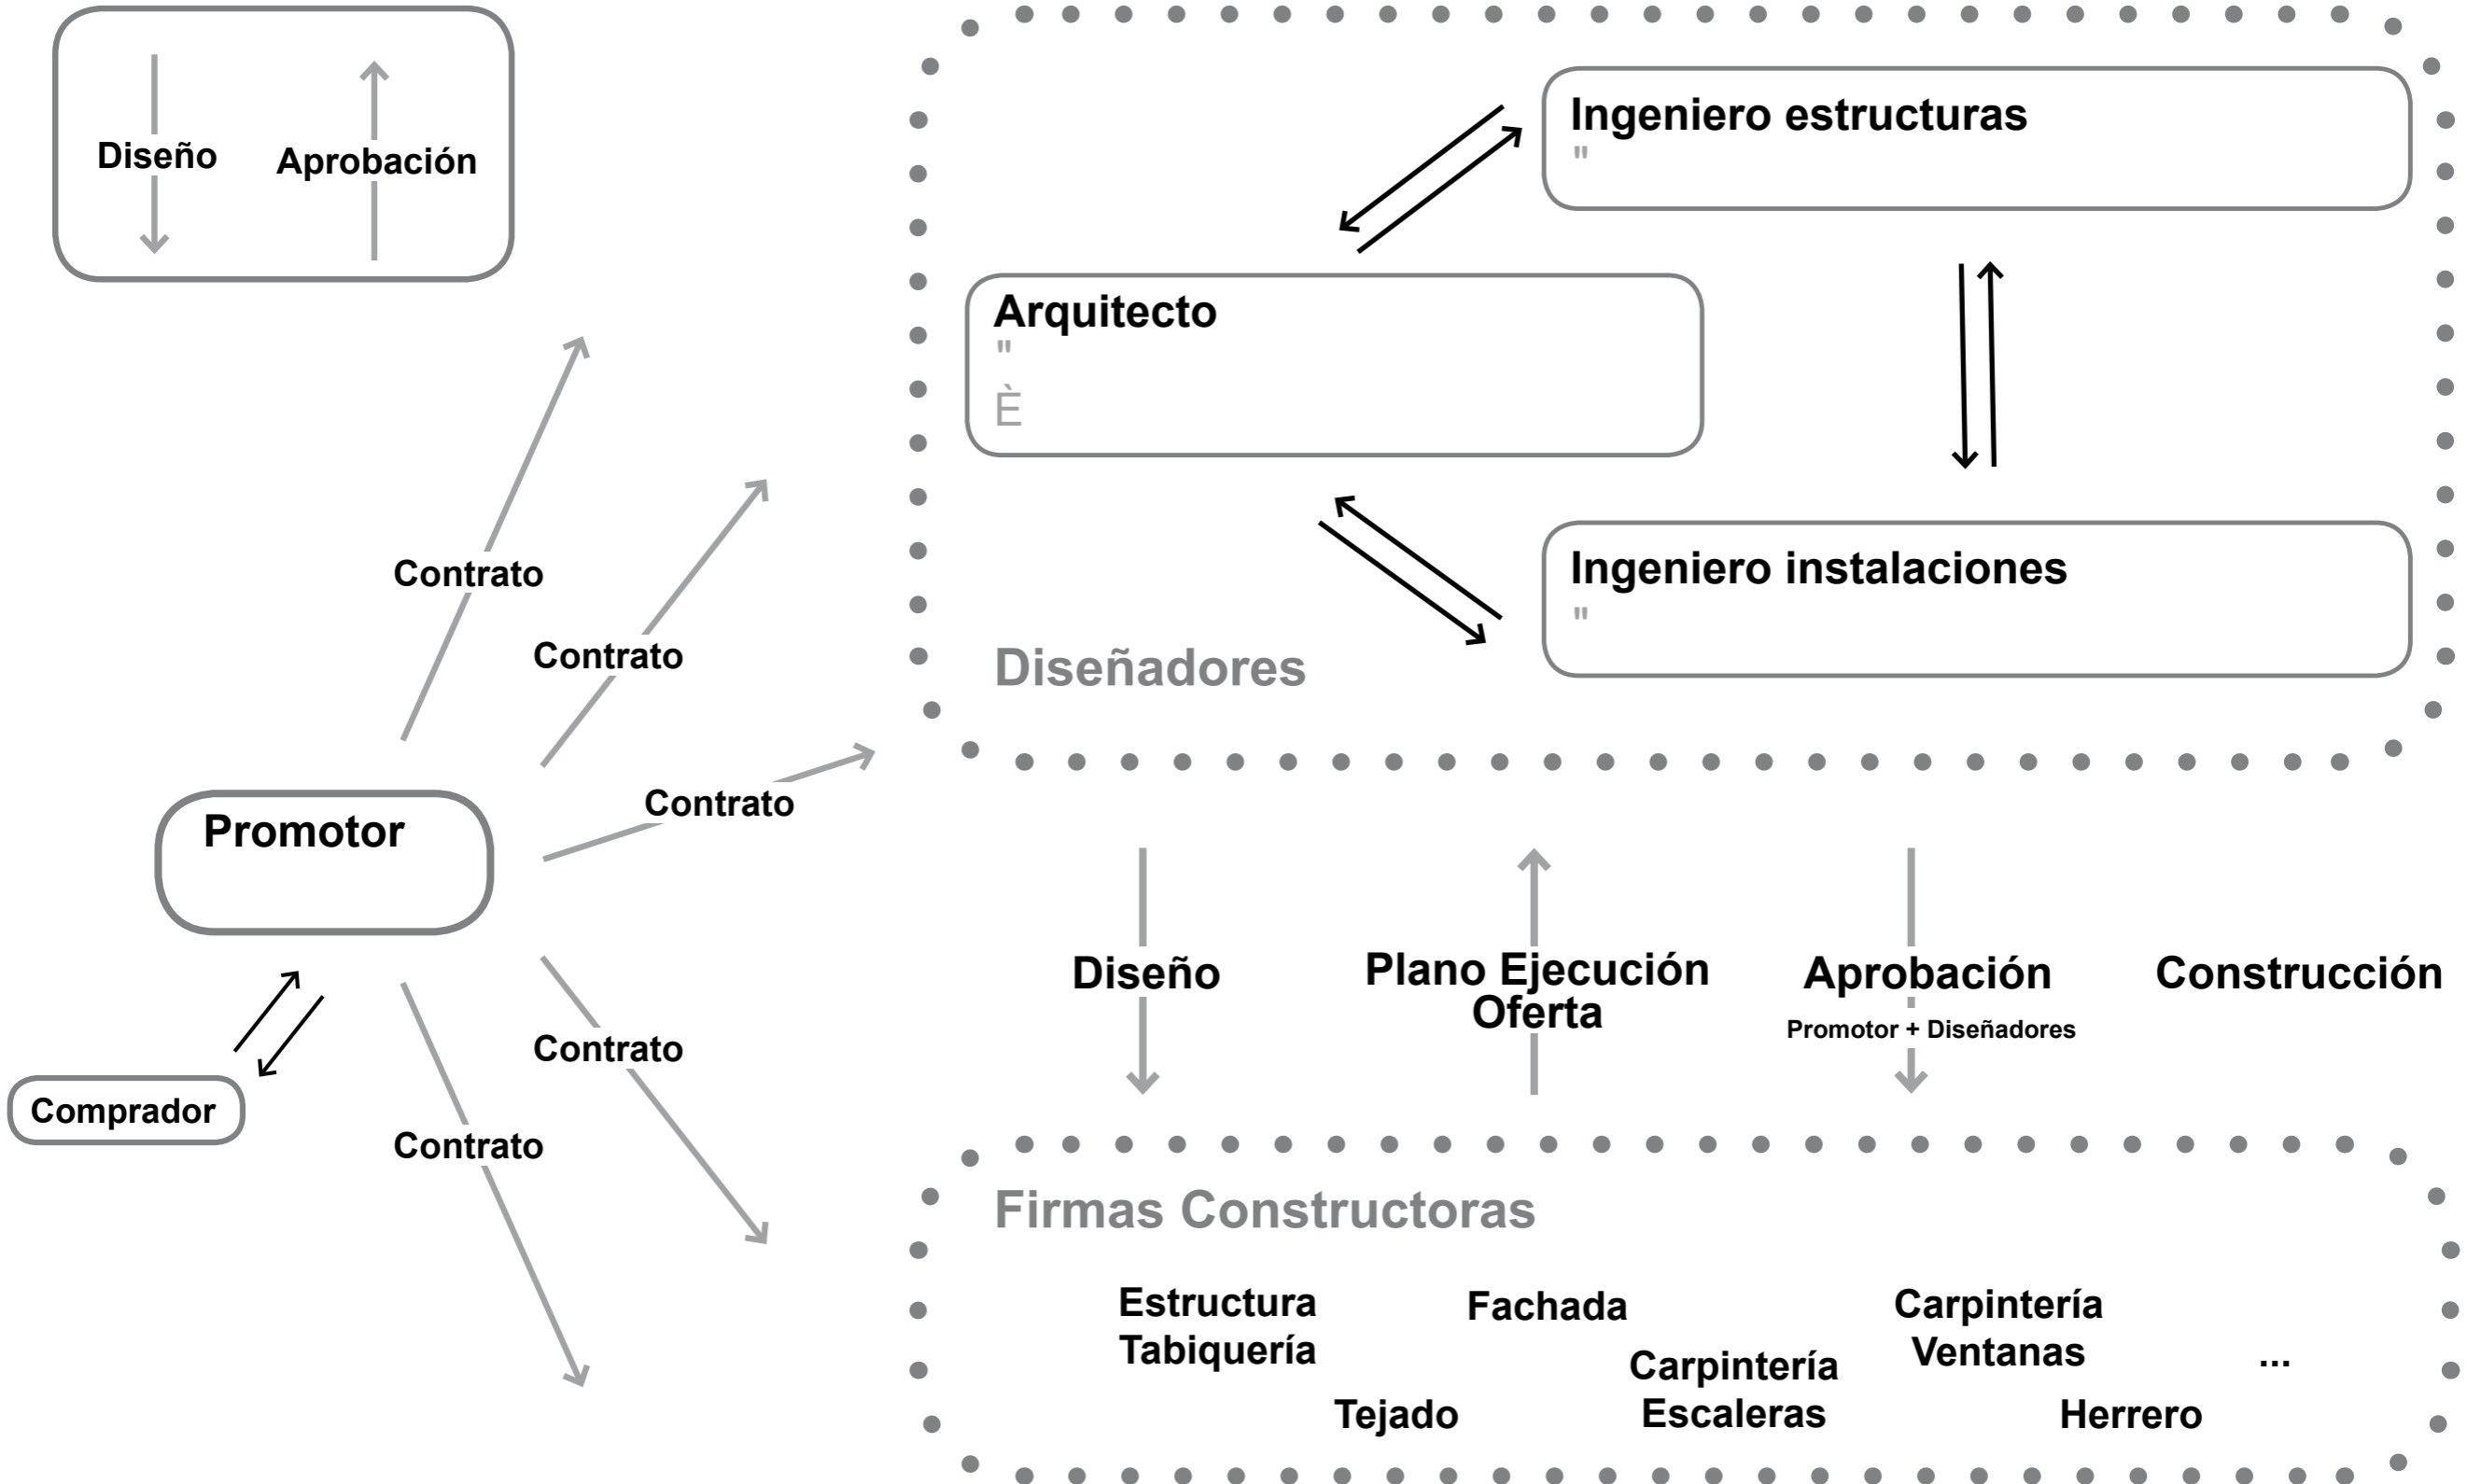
Diseño

Aprobación

Ingeniero estructuras
"

Arquitecto
"
È

Ingeniero instalaciones
"

Diseñadores

Contrato

Contrato

Contrato

Promotor

Comprador

Contrato

Contrato

Diseño

Plano Ejecución
Oferta

Aprobación
Promotor + Diseñadores

Construcción

Firmas Constructoras

Estructura
Tabiquería

Fachada

Carpintería
Ventanas

Carpintería
Escaleras

...

Tejado

Herrero